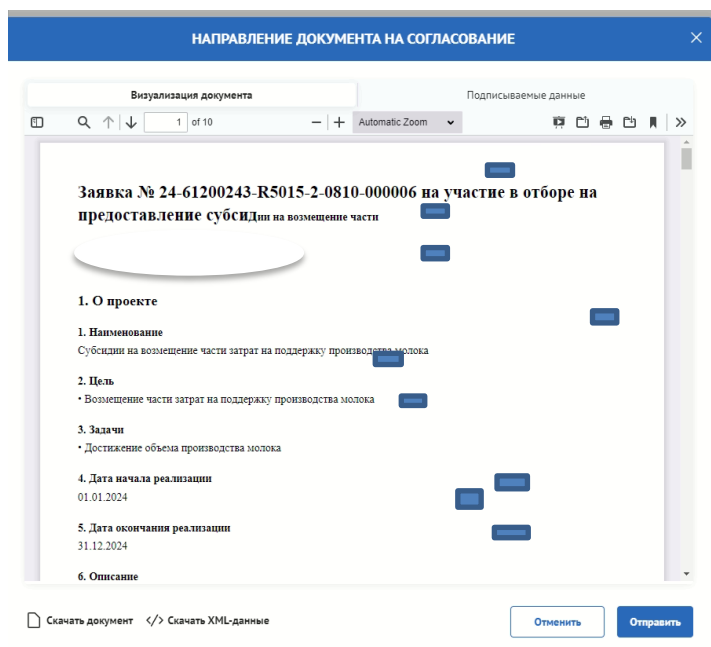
НАПРАВЛЕНИЕ ДОКУМЕНТА НА СОГЛАСОВАНИЕ

Визуализация документа

Подписываемые данные

1 of 10

Automatic Zoom

Заявка № 24-61200243-R5015-2-0810-000006 на участие в отборе на предоставление субсидии на возмещение части

1. О проекте

1. Наименование

Субсидии на возмещение части затрат на поддержку производства молока

2. Цель

• Возмещение части затрат на поддержку производства молока

3. Задачи

• Достижение объема производства молока

4. Дата начала реализации

01.01.2024

5. Дата окончания реализации

31.12.2024

6. Описание

Скачать документ

Скачать XML-данные

Отменить

Отправить